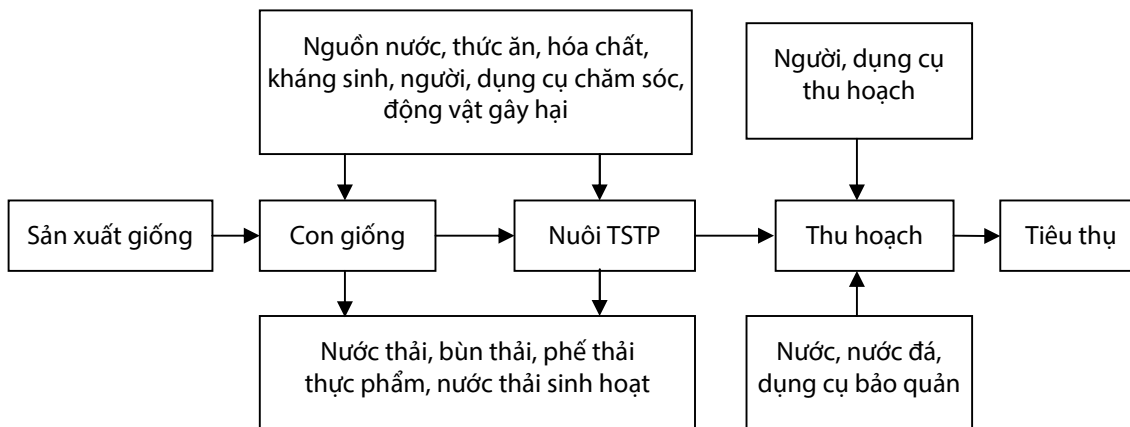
Nguồn nước, thức ăn, hóa chất, kháng sinh, người, dụng cụ chăm sóc, động vật gây hại

Người, dụng cụ thu hoạch

Sản xuất giống

Con giống

Nuôi TSTP

Thu hoạch

Tiêu thụ

Nước thải, bùn thải, phế thải thực phẩm, nước thải sinh hoạt

Nước, nước đá, dụng cụ bảo quản